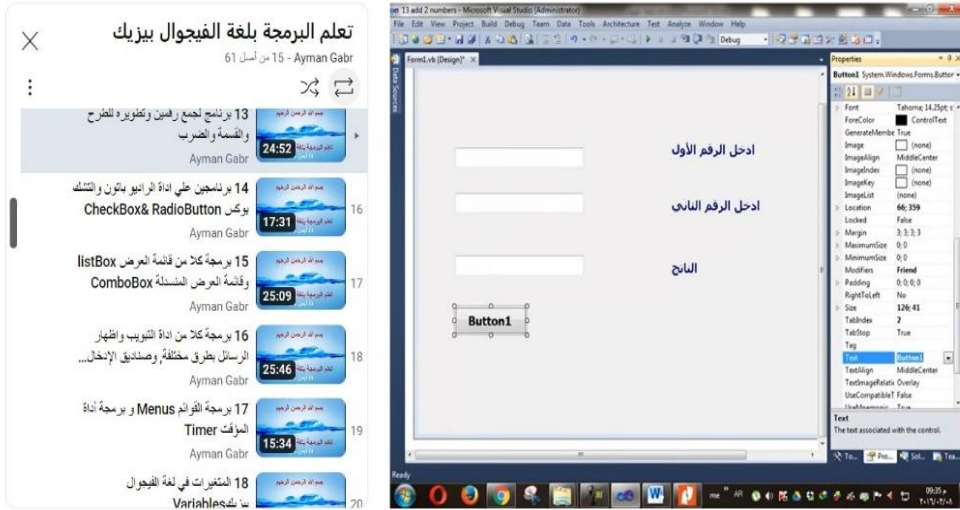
تعلم البرمجة بلغة الفيجوال بيزيك
Ayman Gabr - 15 من أصل 61

13 برنامج لجمع رقمين وتطويره للطرح والقسمة والضرب
Ayman Gabr
24:52

14 برنامجين على اداة الراديو باتون والتشك بوكس CheckBox& RadioButton
Ayman Gabr
17:31
16

15 برمجة كلا من قائمة العرض listBox وقائمة العرض المنسدلة ComboBox
Ayman Gabr
25:09
17

16 برمجة كلا من اداة التبويب واظهار الرسائل بطرق مختلفة وصناديق الإدخال...
Ayman Gabr
25:46
18

17 برمجة القوائم Menus و برمجة أداة المؤقت Timer
Ayman Gabr
15:34
19

18 المتغيرات في لغة الفيجوال بيزيك Variables
20

13 add 2 numbers - Microsoft Visual Studio (Administrator)
File Edit View Project Build Debug Team Data Tools Architecture Test Analyze Window Help
Debug
Form1.vb [Design]*
Data Sources
ادخل الرقم الأول
ادخل الرقم الثاني
الناتج
Button1
Properties
Button1 System.Windows.Forms.Button

| | |
|---|---|
| Font | Tahoma, 14.25pt |
| ForeColor | ControlText |
| GenerateMembe | True |
| Image | (none) |
| ImageAlign | MiddleCenter |
| ImageIndex | (none) |
| ImageKey | (none) |
| ImageList | (none) |
| Location | 66; 359 |
| Locked | False |
| Margin | 3; 3; 3; 3 |
| MaximumSize | 0; 0 |
| MinimumSize | 0; 0 |
| Modifiers | Friend |
| Padding | 0; 0; 0; 0 |
| RightToLeft | No |
| Size | 126; 41 |
| TabIndex | 2 |
| TabStop | True |
| Tag | |
| Text | Button1 |
| TextAlign | MiddleCenter |
| TextImageRelati | Overlay |
| UseCompatibleT | False |

Text
The text associated with the control.
To... Pro... Sol... Tea...
Ready
09:35